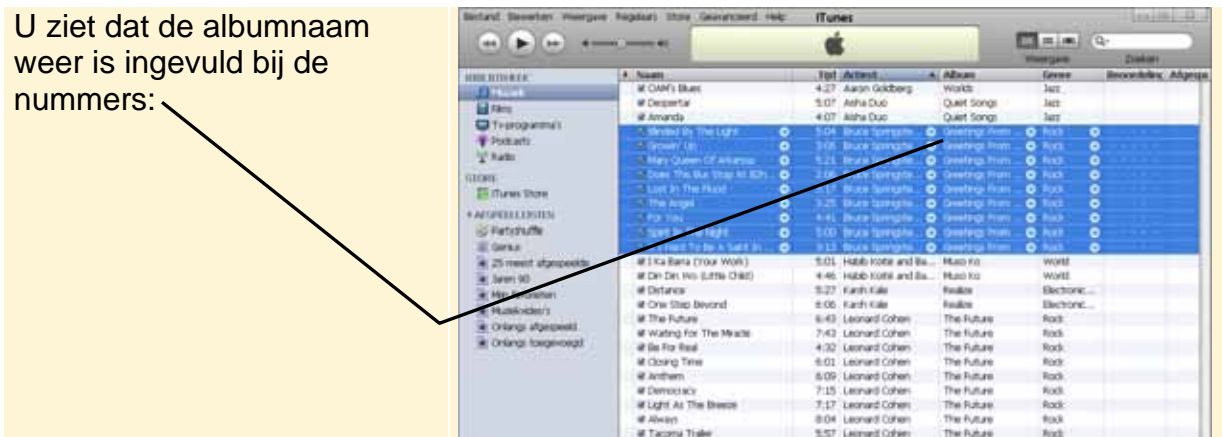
U ziet dat de albumnaam weer is ingevuld bij de nummers:

Bestand Bewerken Weergave Regelaars Store Geavanceerd Help iTunes

Weergave Zoeken

BIBLIOTHEEK
Muziek
Films
TV-programma's
Podcasts
Radio
STORE
iTunes Store
AFSPEELLIJSTEN
Partyshuffle
Genius
25 meest afgespeeld
Jaren 90
Mijn favorieten
Muziekvideo's
Onlangs afgespeeld
Onlangs toegevoegd

| Naam | Tijd | Artiest | Album | Genre | Beoordeling | Afgesp |
|---|---|---|---|---|---|---|
| OAM's Blues | 4:27 | Aaron Goldberg | Worlds | Jazz | | |
| Despertar | 5:07 | Aisha Duo | Quiet Songs | Jazz | | |
| Amanda | 4:07 | Aisha Duo | Quiet Songs | Jazz | | |
| Blinded By The Light | 5:04 | Bruce Springste... | Greetings From ... | Rock | | |
| Growin' Up | 3:05 | Bruce Springste... | Greetings From ... | Rock | | |
| Mary Queen Of Arkansas | 5:21 | Bruce Springste... | Greetings From ... | Rock | | |
| Does This Bus Stop At 82n... | 2:06 | Bruce Springste... | Greetings From ... | Rock | | |
| Lost In The Flood | 5:17 | Bruce Springste... | Greetings From ... | Rock | | |
| The Angel | 3:25 | Bruce Springste... | Greetings From ... | Rock | | |
| For You | 4:41 | Bruce Springste... | Greetings From ... | Rock | | |
| Spirit In The Night | 5:00 | Bruce Springste... | Greetings From ... | Rock | | |
| It's Hard To Be A Saint In ... | 3:13 | Bruce Springste... | Greetings From ... | Rock | | |
| I Ka Barra (Your Work) | 5:01 | Habib Koité and Ba... | Muso Ko | World | | |
| Din Din Wo (Little Child) | 4:46 | Habib Koité and Ba... | Muso Ko | World | | |
| Distance | 5:27 | Karsh Kale | Realize | Electronic... | | |
| One Step Beyond | 6:06 | Karsh Kale | Realize | Electronic... | | |
| The Future | 6:43 | Leonard Cohen | The Future | Rock | | |
| Waiting For The Miracle | 7:43 | Leonard Cohen | The Future | Rock | | |
| Be For Real | 4:32 | Leonard Cohen | The Future | Rock | | |
| Closing Time | 6:01 | Leonard Cohen | The Future | Rock | | |
| Anthem | 6:09 | Leonard Cohen | The Future | Rock | | |
| Democracy | 7:15 | Leonard Cohen | The Future | Rock | | |
| Light As The Breeze | 7:17 | Leonard Cohen | The Future | Rock | | |
| Always | 8:04 | Leonard Cohen | The Future | Rock | | |
| Tacoma Trailer | 5:57 | Leonard Cohen | The Future | Rock | | |